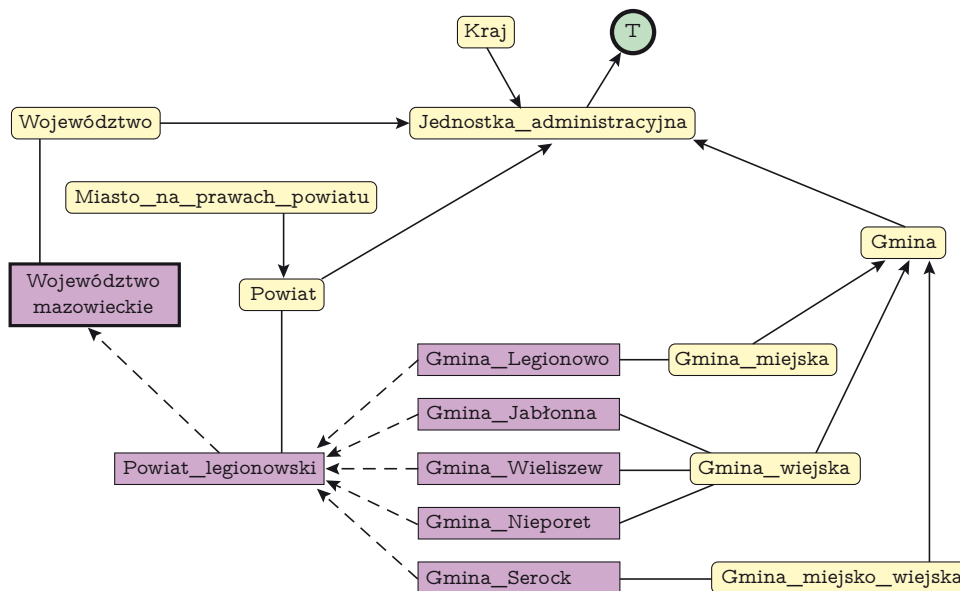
Kraj

T

Województwo

Jednostka_administracyjna

Miasto_na_prawach_powiatu

Gmina

Województwo mazowieckie

Powiat

Gmina_Legionowo

Gmina_miejska

Gmina_Jabłonna

Powiat_legionowski

Gmina_Wieliszew

Gmina_wiejska

Gmina_Nieporet

Gmina_Serock

Gmina_miejsko_wiejska